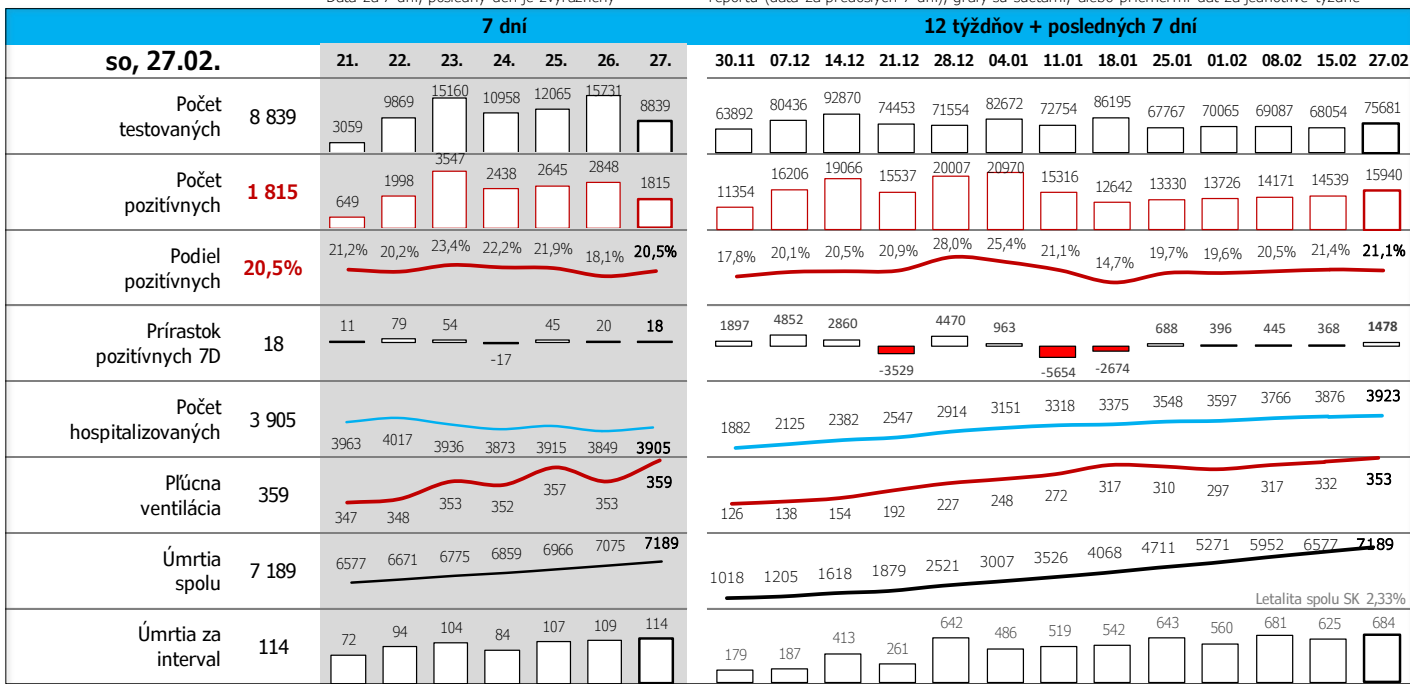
Data za 7 dní, posledný deň je zvýraznený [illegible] reportu (dáta za predošlých 7 dní), grafy sú súčtami, alebo priemermi dát za jednotlivé týždne

7 dní

12 týždňov + posledných 7 dní

so, 27.02.

| | | 21. | 22. | 23. | 24. | 25. | 26. | 27. | 30.11 | 07.12 | 14.12 | 21.12 | 28.12 | 04.01 | 11.01 | 18.01 | 25.01 | 01.02 | 08.02 | 15.02 | 27.02 |
|---|---|---|---|---|---|---|---|---|---|---|---|---|---|---|---|---|---|---|---|---|---|
| Počet testovaných | 8 839 | 3059 | 9869 | 15160 | 10958 | 12065 | 15731 | 8839 | 63892 | 80436 | 92870 | 74453 | 71554 | 82672 | 72754 | 86195 | 67767 | 70065 | 69087 | 68054 | 75681 |
| Počet pozitívnych | 1 815 | 649 | 1998 | 3547 | 2438 | 2645 | 2848 | 1815 | 11354 | 16206 | 19066 | 15537 | 20007 | 20970 | 15316 | 12642 | 13330 | 13726 | 14171 | 14539 | 15940 |
| Podiel pozitívnych | 20,5% | 21,2% | 20,2% | 23,4% | 22,2% | 21,9% | 18,1% | 20,5% | 17,8% | 20,1% | 20,5% | 20,9% | 28,0% | 25,4% | 21,1% | 14,7% | 19,7% | 19,6% | 20,5% | 21,4% | 21,1% |
| Prírastok pozitívnych 7D | 18 | 11 | 79 | 54 | -17 | 45 | 20 | 18 | 1897 | 4852 | 2860 | -3529 | 4470 | 963 | -5654 | -2674 | 688 | 396 | 445 | 368 | 1478 |
| Počet hospitalizovaných | 3 905 | 3963 | 4017 | 3936 | 3873 | 3915 | 3849 | 3905 | 1882 | 2125 | 2382 | 2547 | 2914 | 3151 | 3318 | 3375 | 3548 | 3597 | 3766 | 3876 | 3923 |
| Pľúcna ventilácia | 359 | 347 | 348 | 353 | 352 | 357 | 353 | 359 | 126 | 138 | 154 | 192 | 227 | 248 | 272 | 317 | 310 | 297 | 317 | 332 | 353 |
| Úmrtia spolu | 7 189 | 6577 | 6671 | 6775 | 6859 | 6966 | 7075 | 7189 | 1018 | 1205 | 1618 | 1879 | 2521 | 3007 | 3526 | 4068 | 4711 | 5271 | 5952 | 6577 | 7189 |
| Úmrtia za interval | 114 | 72 | 94 | 104 | 84 | 107 | 109 | 114 | 179 | 187 | 413 | 261 | 642 | 486 | 519 | 542 | 643 | 560 | 681 | 625 | 684 |

Letalita spolu SK 2,33%